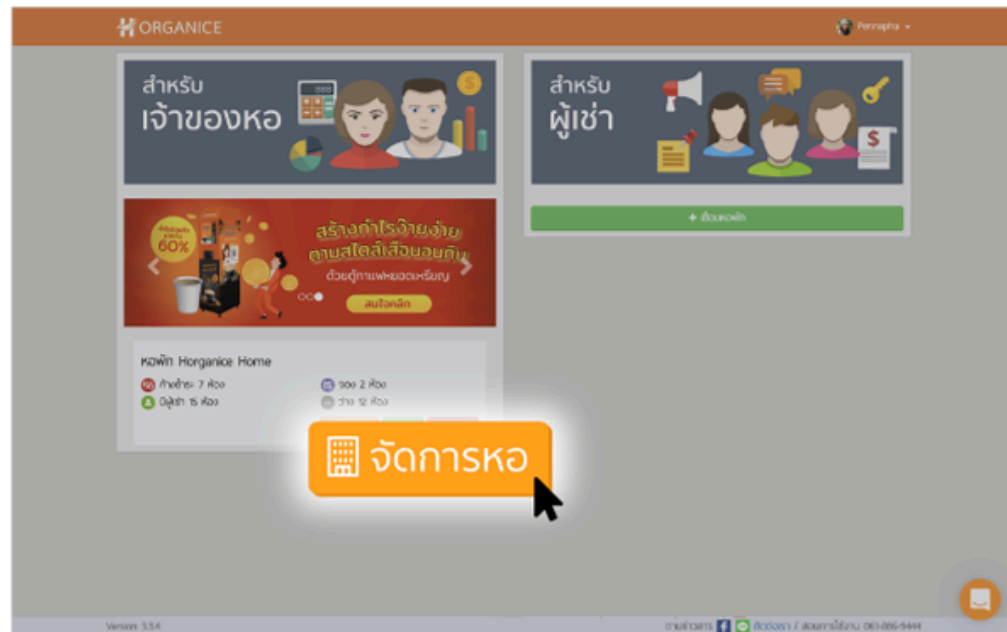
ORGANICE

Penrapha

สำหรับ
เจ้าของหอ

สำหรับ
ผู้เช่า

+ ค้นหอพัก

60%

สร้างกำไรง่ายง่าย
ตามสไตล์เสือนอนกิน
ด้วยตู้กาแฟหยอดเหรียญ

สนใจคลิก

หอพัก Horganice Home

ค้างชำระ 7 ห้อง
จอง 2 ห้อง
มีผู้เช่า 15 ห้อง
ว่าง 12 ห้อง

จัดการหอ

Version 3.3.4

ติดต่อเรา / สอบถามการใช้งาน 061-896-9444